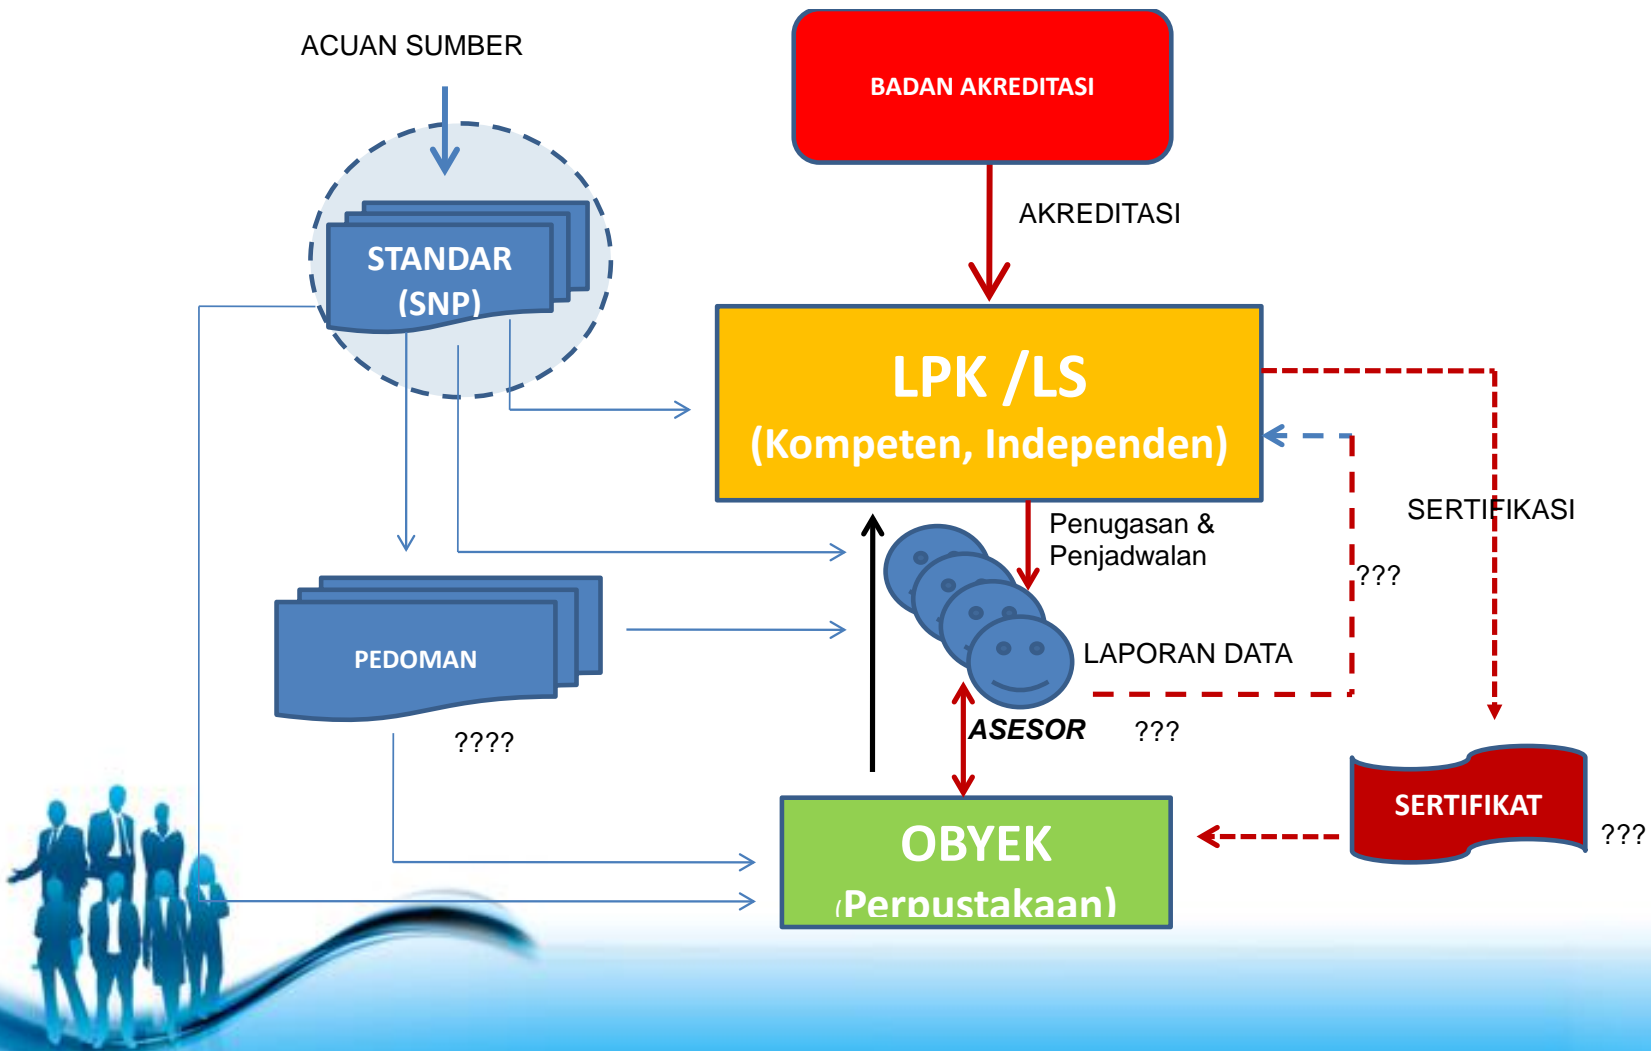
ACUAN SUMBER

BADAN AKREDITASI

AKREDITASI

STANDAR (SNP)

LPK /LS
(Kompeten, Independen)

SERTIFIKASI

Penugasan & Penjadwalan

???

PEDOMAN

LAPORAN DATA

????

ASESOR

???

SERTIFIKAT

???

OBYEK
(Perpustakaan)